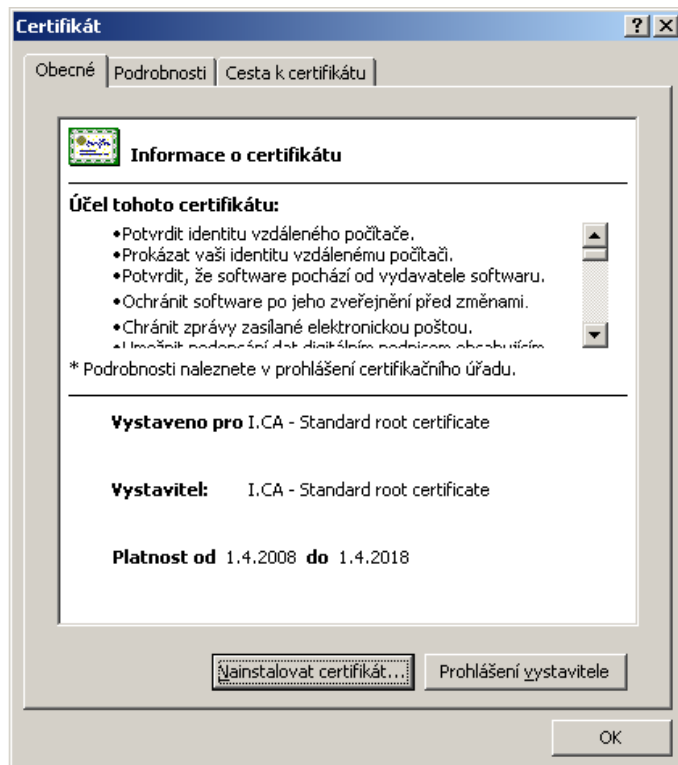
Certifikát

?

Obecné | Podrobnosti | Cesta k certifikátu

Informace o certifikátu

Účel tohoto certifikátu:

•Potvrdit identitu vzdáleného počítače.
•Prokázat vaši identitu vzdálenému počítači.
•Potvrdit, že software pochází od vydavatele softwaru.
•Ochránit software po jeho zveřejnění před změnami.
•Chránit zprávy zasílané elektronickou poštou.
•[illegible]

* Podrobnosti naleznete v prohlášení certifikačního úřadu.

Vystaveno pro I.CA - Standard root certificate

Vystavitel: I.CA - Standard root certificate

Platnost od 1.4.2008 do 1.4.2018

Nainstalovat certifikát...

Prohlášení vystavitele

OK